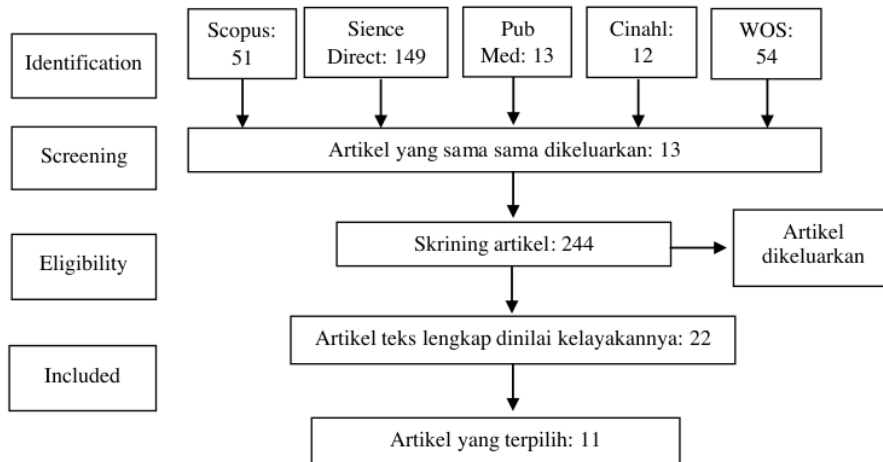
Identification

Scopus: 51

Sience Direct: 149

Pub Med: 13

Cinahl: 12

WOS: 54

Screening

Artikel yang sama sama dikeluarkan: 13

Eligibility

Skrining artikel: 244

Artikel dikeluarkan

Artikel teks lengkap dinilai kelayakannya: 22

Included

Artikel yang terpilih: 11